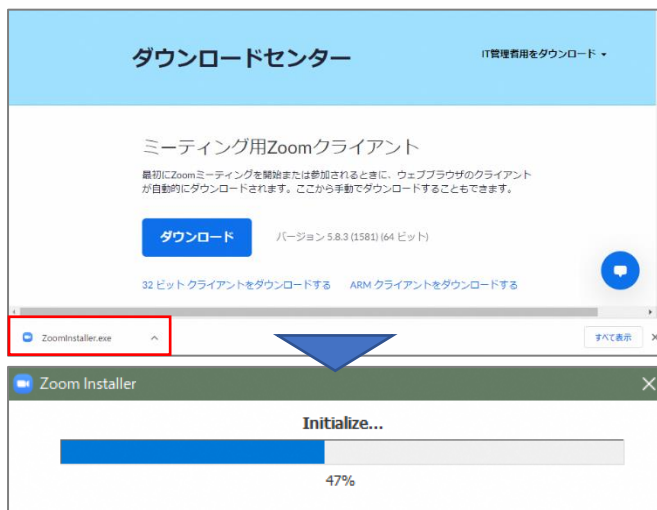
ダウンロードセンター

IT管理者用をダウンロード ▾

ミーティング用Zoomクライアント

最初にZoomミーティングを開始または参加されるときに、ウェブブラウザのクライアントが自動的にダウンロードされます。ここから手動でダウンロードすることもできます。

ダウンロード

バージョン 5.8.3 (1581) (64 ビット)

32 ビット クライアントをダウンロードする

ARM クライアントをダウンロードする

ZoomInstaller.exe

すべて表示

Zoom Installer

Initialize...

47%